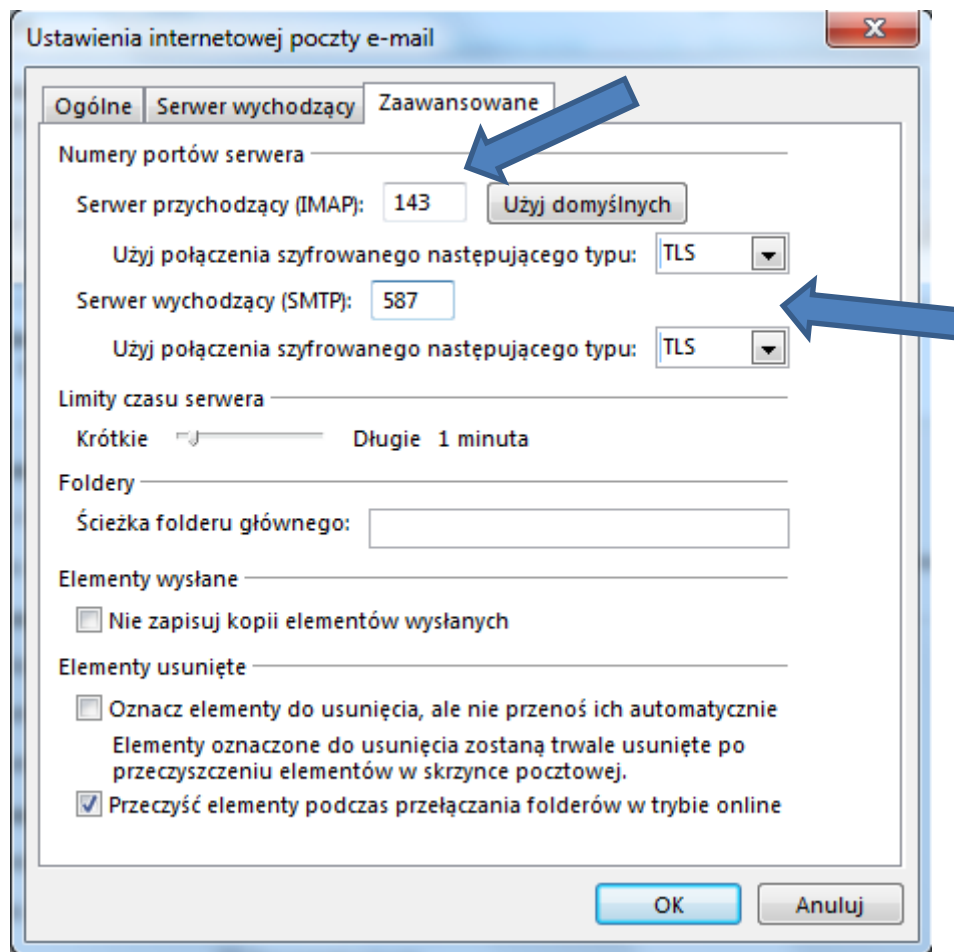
Ustawienia internetowej poczty e-mail

Ogólne | Serwer wychodzący | Zaawansowane

Numery portów serwera

Serwer przychodzący (IMAP): 143 Użyj domyślnych

Użyj połączenia szyfrowanego następującego typu: TLS

Serwer wychodzący (SMTP): 587

Użyj połączenia szyfrowanego następującego typu: TLS

Limity czasu serwera

Krótkie Długie 1 minuta

Foldery

Ścieżka folderu głównego:

Elementy wysłane

Nie zapisuj kopii elementów wysłanych

Elementy usunięte

Oznacz elementy do usunięcia, ale nie przenoś ich automatycznie

Elementy oznaczone do usunięcia zostaną trwale usunięte po przeczyszczeniu elementów w skrzynce pocztowej.

Przeczyść elementy podczas przełączania folderów w trybie online

OK Anuluj